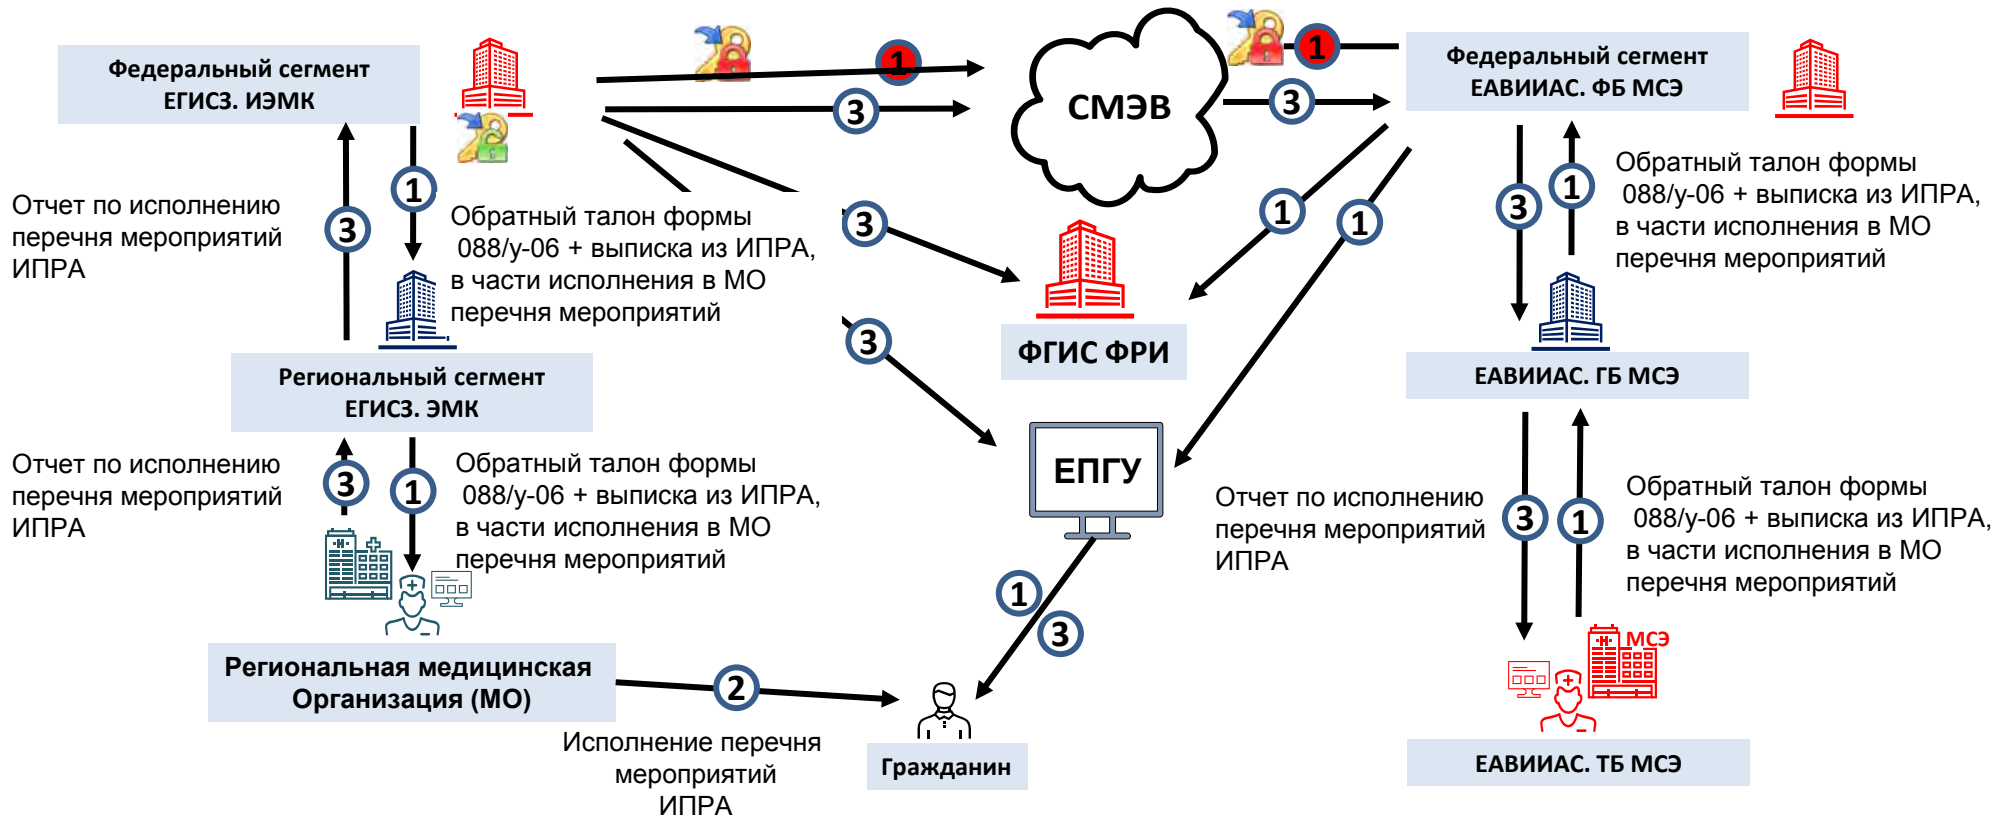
Федеральный сегмент ЕГИСЗ. ИЭМК

1

3

СМЭВ

1

Федеральный сегмент ЕАВИИАС. ФБ МСЭ

3

Отчет по исполнению перечня мероприятий ИПРА

3

1

Обратный талон формы 088/у-06 + выписка из ИПРА, в части исполнения в МО перечня мероприятий

3

1

1

3

1

Обратный талон формы 088/у-06 + выписка из ИПРА, в части исполнения в МО перечня мероприятий

ФГИС ФРИ

3

Региональный сегмент ЕГИСЗ. ЭМК

ЕАВИИАС. ГБ МСЭ

Отчет по исполнению перечня мероприятий ИПРА

3

1

Обратный талон формы 088/у-06 + выписка из ИПРА, в части исполнения в МО перечня мероприятий

ЕПГУ

Отчет по исполнению перечня мероприятий ИПРА

3

1

Обратный талон формы 088/у-06 + выписка из ИПРА, в части исполнения в МО перечня мероприятий

1

3

МСЭ

Региональная медицинская Организация (МО)

2

Исполнение перечня мероприятий ИПРА

Гражданин

ЕАВИИАС. ТБ МСЭ